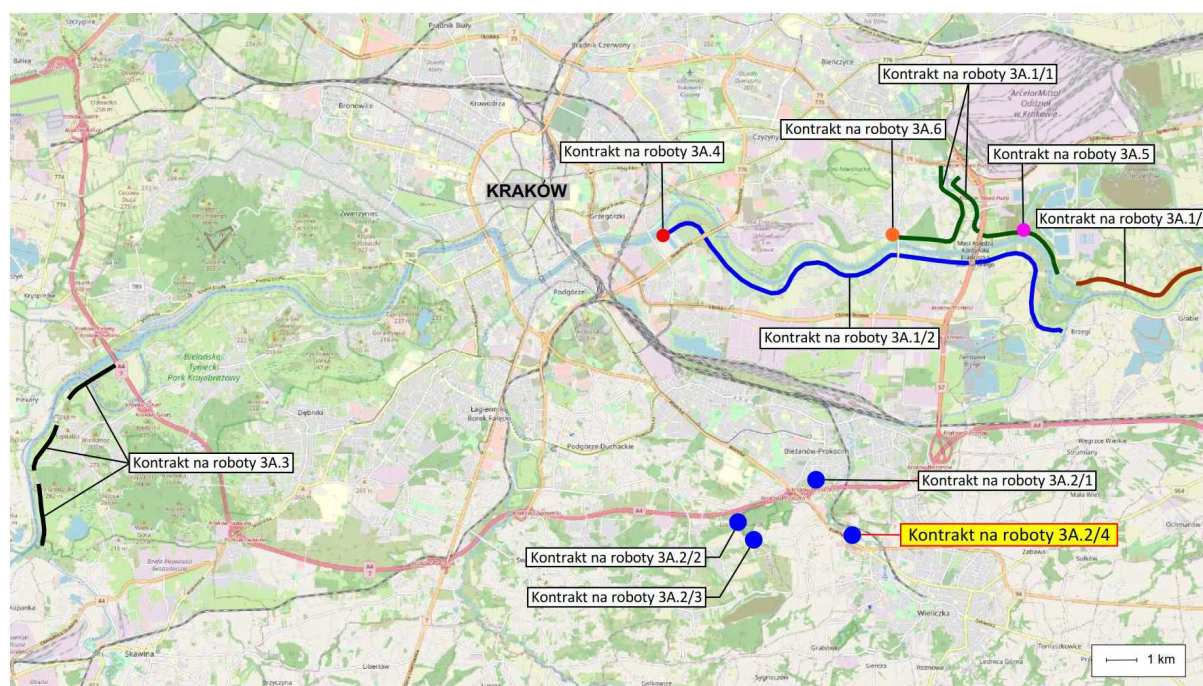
Kontrakt na roboty 3A.1/1

Kontrakt na roboty 3A.6

Kontrakt na roboty 3A.4

Kontrakt na roboty 3A.5

KRAKÓW

Kontrakt na roboty 3A.1/

Kontrakt na roboty 3A.1/2

Kontrakt na roboty 3A.3

Kontrakt na roboty 3A.2/1

Kontrakt na roboty 3A.2/4

Kontrakt na roboty 3A.2/2

Kontrakt na roboty 3A.2/3

Bielańsko-Tyniecki Park Krajobrazowy

Podgórze

Łagiewniki-Borek Fałęcki

Podgórze Duchackie

Bieżanów-Prokocim

Dębniki

Bronowice

Krowodrza

Grzegórzki

Czyżyny

Bieńczyce

Prądnik Biały

Prądnik Czerwony

Zwierzyniec

ArcelorMittal Oddział w Krakowie

Brzegi

Wieliczka

Skawina

Swoszowice

Mała Wieś

Zabawa

1 km